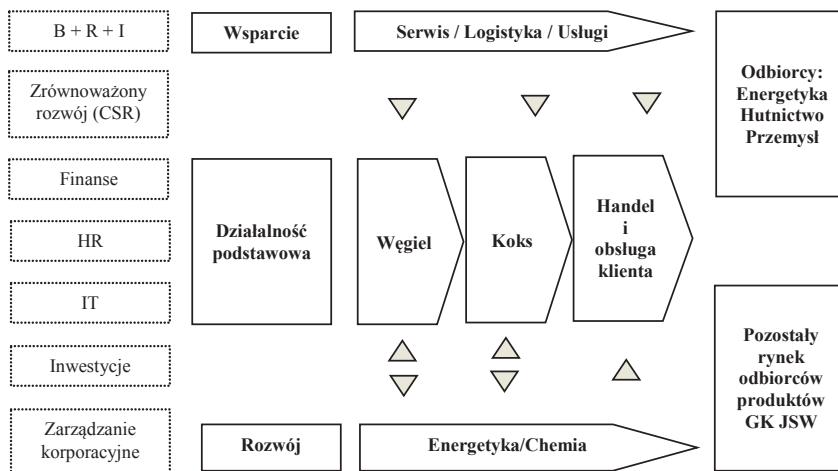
B + R + I

Zrównoważony rozwój (CSR)

Finanse

HR

IT

Inwestycje

Zarządzanie korporacyjne

Wsparcie

Serwis / Logistyka / Usługi

Odbiorcy: Energetyka Hutnictwo Przemysł

Działalność podstawowa

Węgiel

Koks

Handel i obsługa klienta

Pozostały rynek odbiorców produktów GK JSW

Rozwój

Energetyka/Chemia